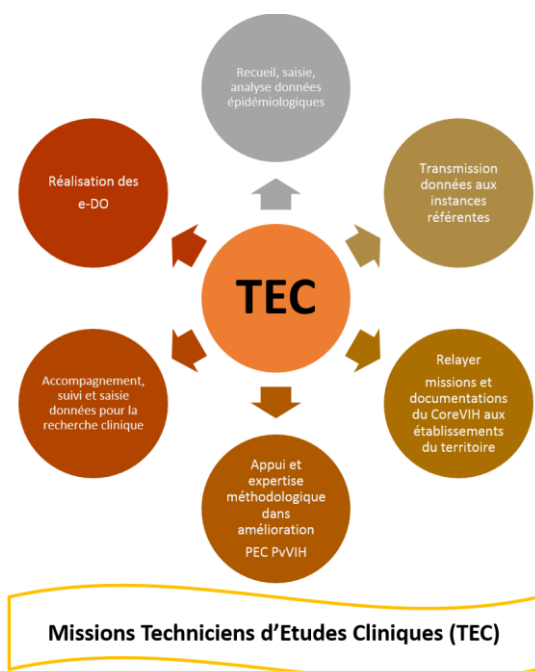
Recueil, saisie, analyse données épidémiologiques

Transmission données aux instances référentes

Relayer missions et documentations du CoreVIH aux établissements du territoire

Appui et expertise méthodologique dans amélioration PEC PvVIH

Accompagnement, suivi et saisie données pour la recherche clinique

Réalisation des e-DO

TEC

Missions Techniciens d'Etudes Cliniques (TEC)